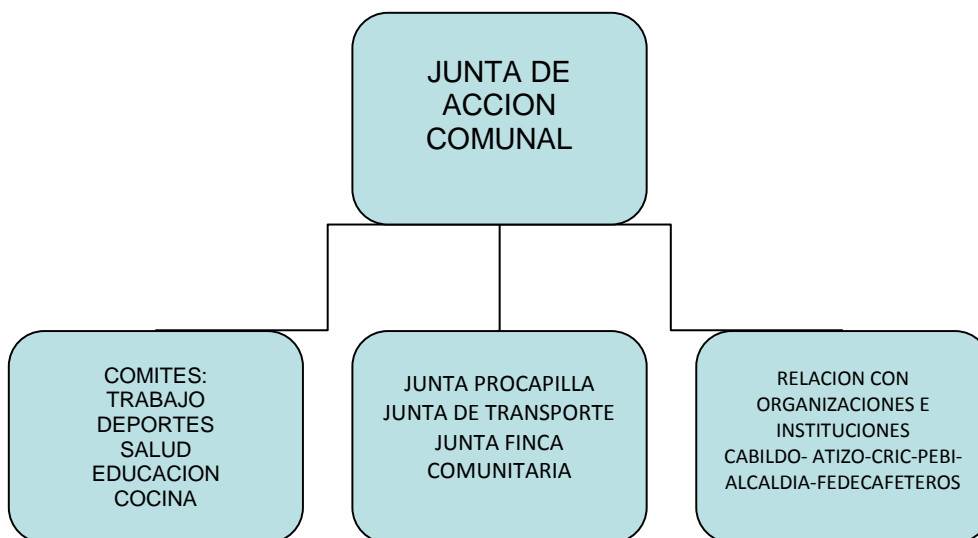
JUNTA DE ACCION COMUNAL

COMITES:
TRABAJO
DEPORTES
SALUD
EDUCACION
COCINA

JUNTA PROCAPILLA
JUNTA DE TRANSPORTE
JUNTA FINCA COMUNITARIA

RELACION CON ORGANIZACIONES E INSTITUCIONES
CABILDO- ATIZO-CRIC-PEBI-ALCALDIA-FEDECAFETEROS